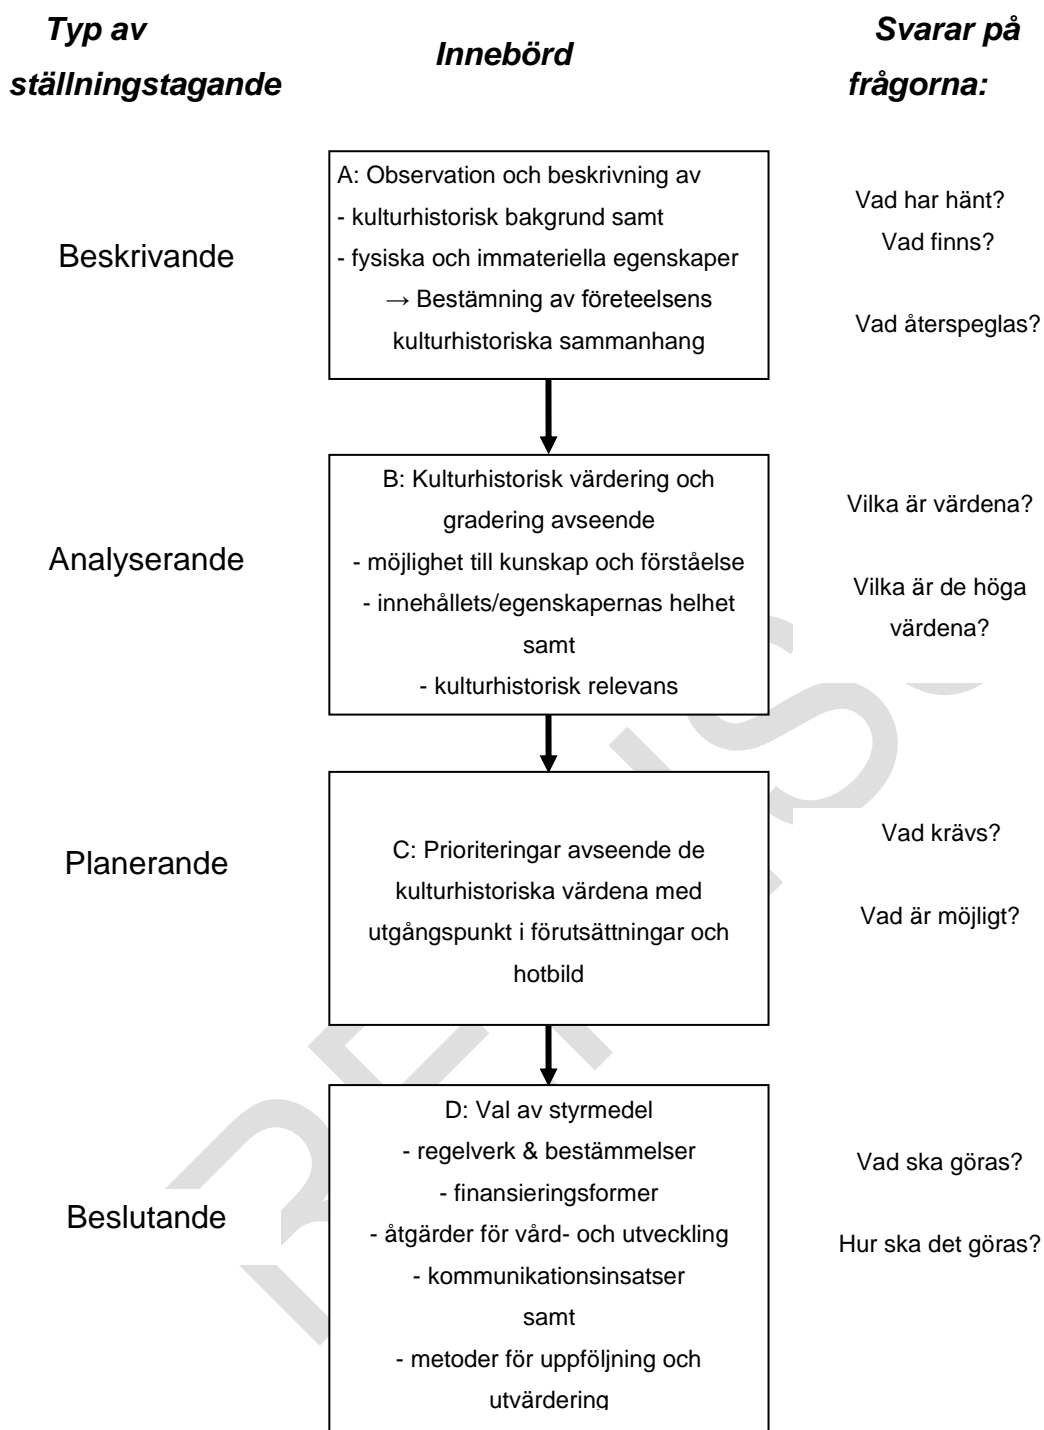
Typ av ställningstagande

Innebörd

Svarar på frågorna:

Beskrivande

A: Observation och beskrivning av
- kulturhistorisk bakgrund samt
- fysiska och immateriella egenskaper
→ Bestämning av företeelsens kulturhistoriska sammanhang

Vad har hänt?
Vad finns?

Vad återspeglas?

Analyserande

B: Kulturhistorisk värdering och gradering avseende
- möjlighet till kunskap och förståelse
- innehållets/egenskapernas helhet samt
- kulturhistorisk relevans

Vilka är värdena?

Vilka är de höga värdena?

Planerande

C: Prioriteringar avseende de kulturhistoriska värdena med utgångspunkt i förutsättningar och hotbild

Vad krävs?

Vad är möjligt?

Beslutande

D: Val av styrmedel
- regelverk & bestämmelser
- finansieringsformer
- åtgärder för vård- och utveckling
- kommunikationsinsatser
samt
- metoder för uppföljning och utvärdering

Vad ska göras?

Hur ska det göras?